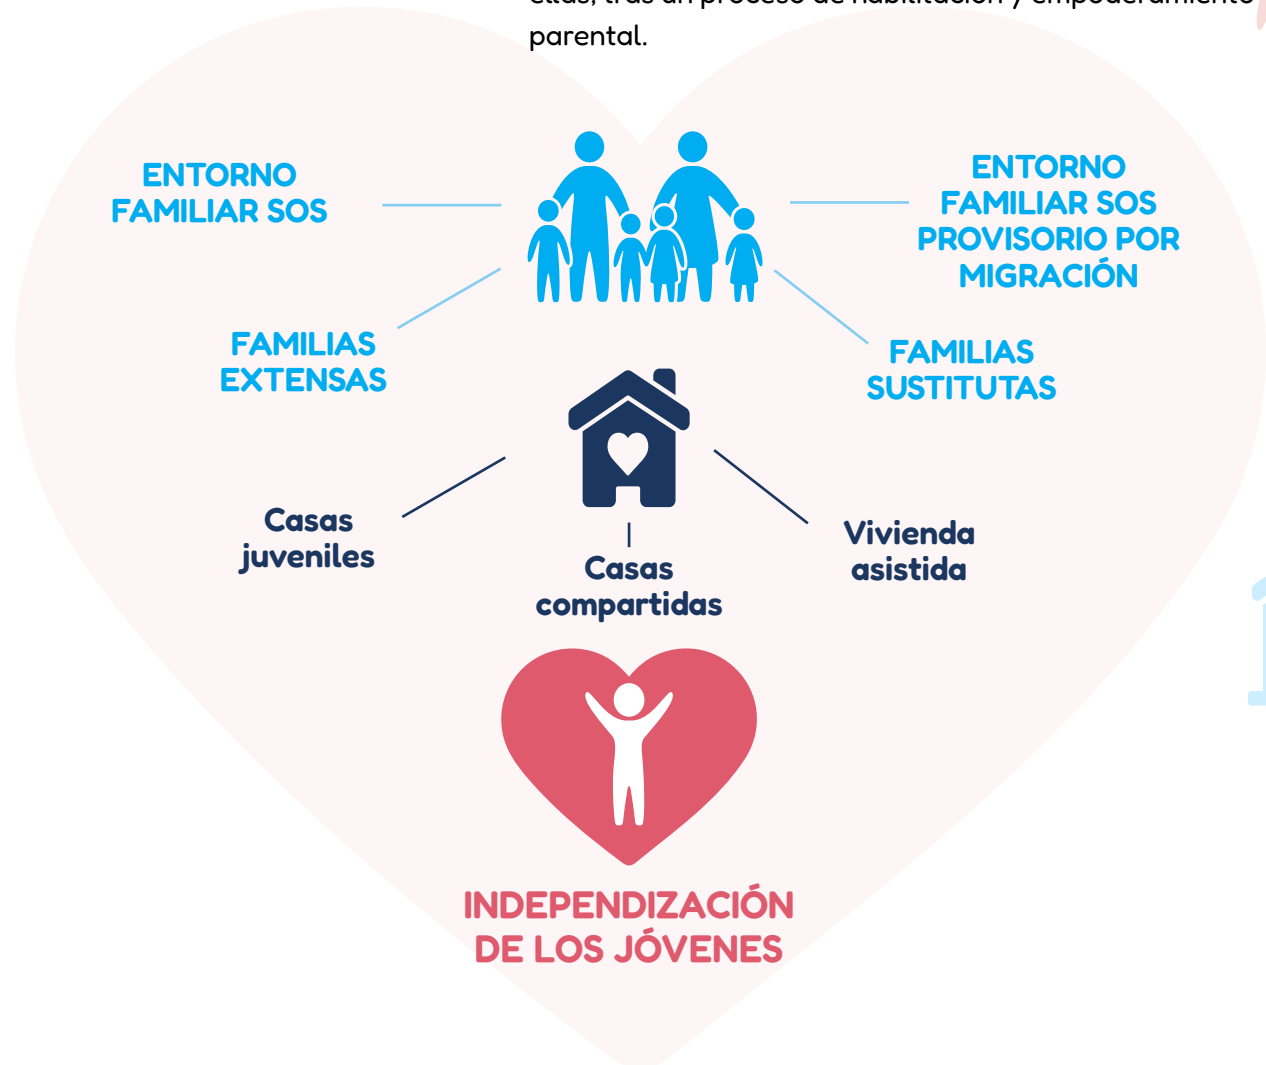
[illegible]
parental.

ENTORNO FAMILIAR SOS

ENTORNO FAMILIAR SOS PROVISORIO POR MIGRACIÓN

FAMILIAS EXTENSAS

FAMILIAS SUSTITUTAS

Casas juveniles

Casas compartidas

Vivienda asistida

INDEPENDIZACIÓN DE LOS JÓVENES